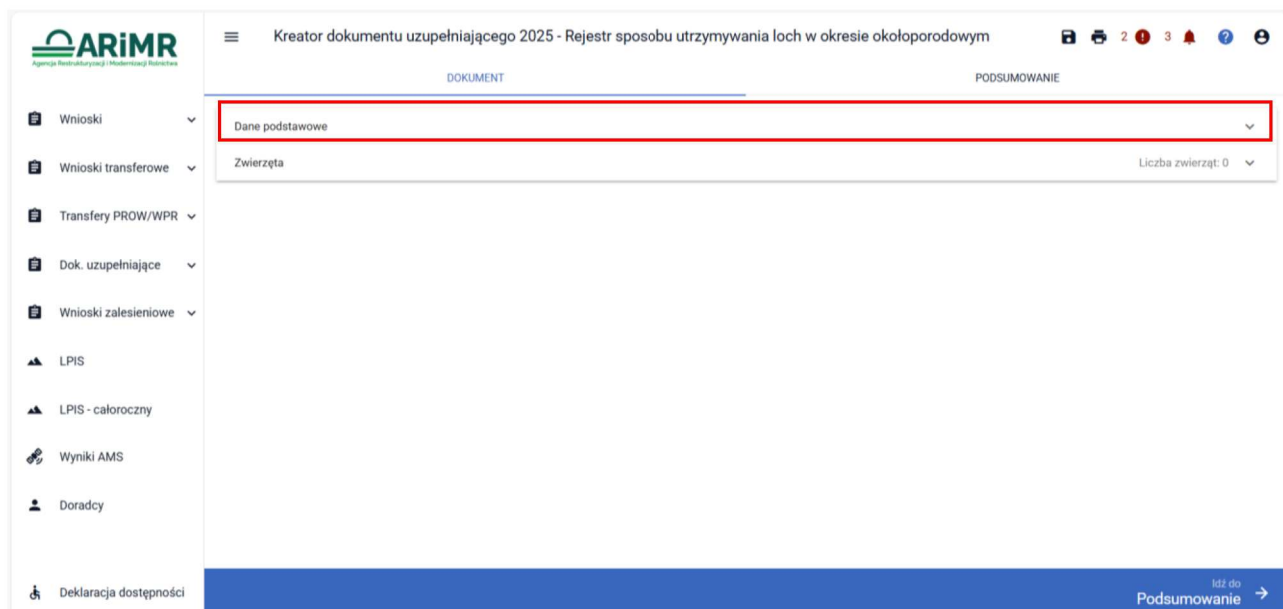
ARiMR
Agencja Restrukturyzacji i Modernizacji Rolnictwa

Kreator dokumentu uzupełniającego 2025 - Rejestr sposobu utrzymywania loch w okresie okołoporodowym

2 3

DOKUMENT

PODSUMOWANIE

Wnioski

Wnioski transferowe

Transfery PROW/WPR

Dok. uzupełniające

Wnioski zalesieniowe

LPIS

LPIS - całoroczny

Wyniki AMS

Doradcy

Deklaracja dostępności

Dane podstawowe

Zwierzęta

Liczba zwierząt: 0

Idź do
Podsumowanie